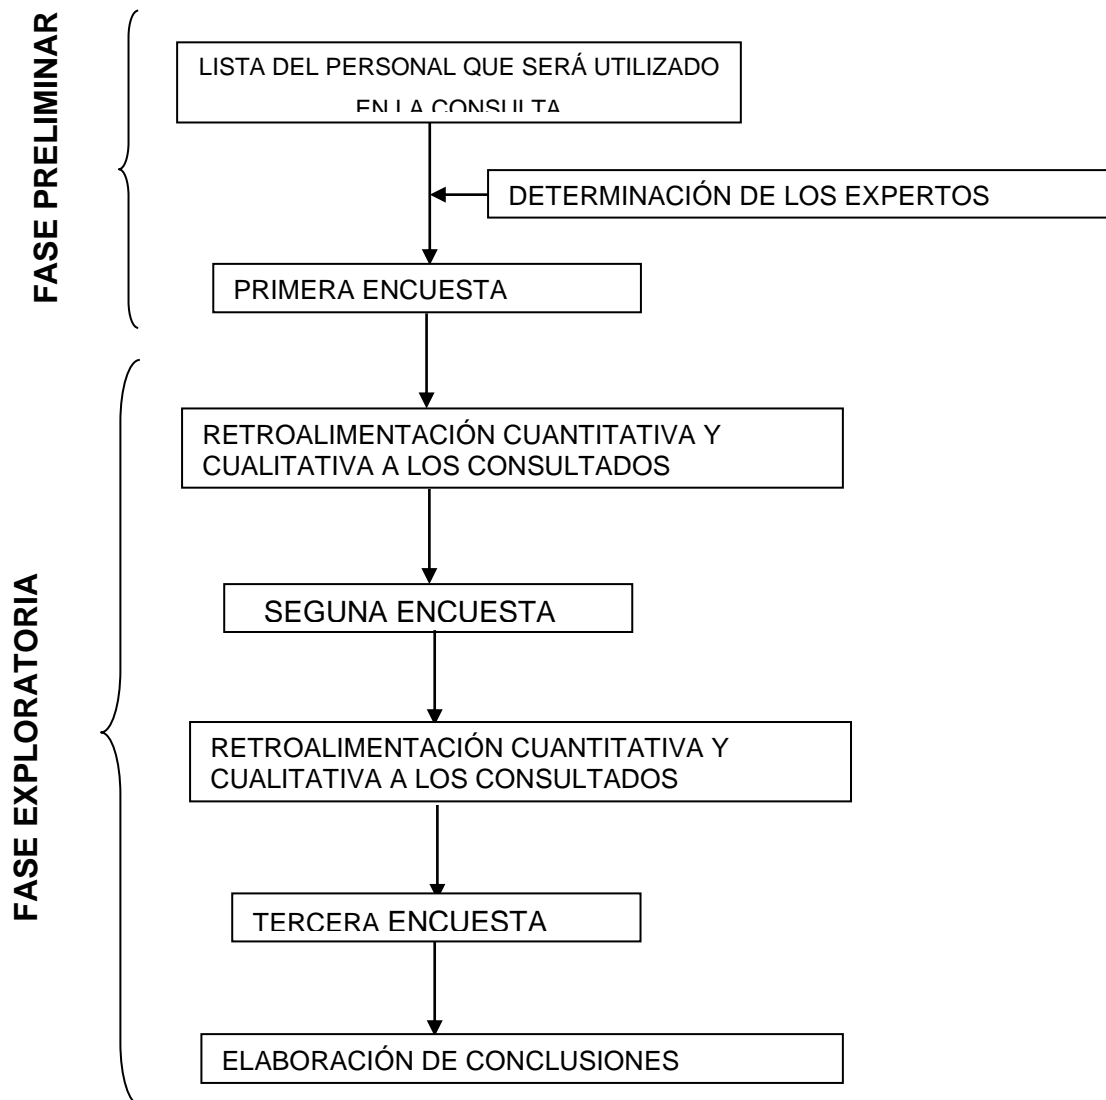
FASE PRELIMINAR

LISTA DEL PERSONAL QUE SERÁ UTILIZADO EN LA CONSULTA

DETERMINACIÓN DE LOS EXPERTOS

PRIMERA ENCUESTA

FASE EXPLORATORIA

RETROALIMENTACIÓN CUANTITATIVA Y CUALITATIVA A LOS CONSULTADOS

SEGUNA ENCUESTA

RETROALIMENTACIÓN CUANTITATIVA Y CUALITATIVA A LOS CONSULTADOS

TERCERA ENCUESTA

ELABORACIÓN DE CONCLUSIONES